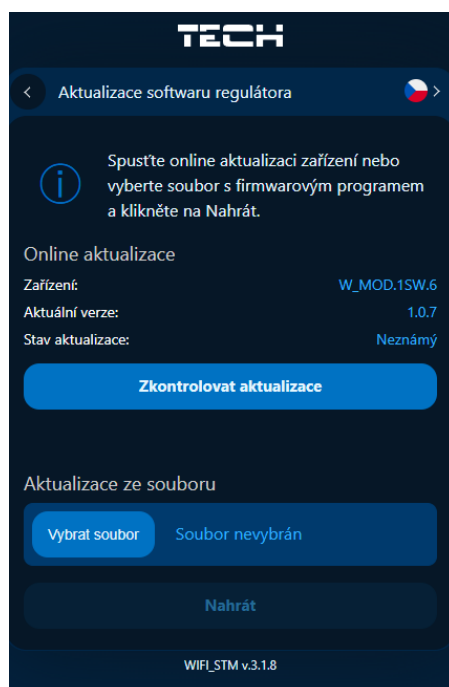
TECH

Aktualizace softwaru regulátora

Spusťte online aktualizaci zařízení nebo vyberte soubor s firmwarovým programem a klikněte na Nahrát.

Online aktualizace

Zařízení: W_MOD.1SW.6

Aktuální verze: 1.0.7

Stav aktualizace: Neznámý

Zkontrolovat aktualizace

Aktualizace ze souboru

Vybrat soubor Soubor nevybrán

Nahrát

WIFI_STM v.3.1.8